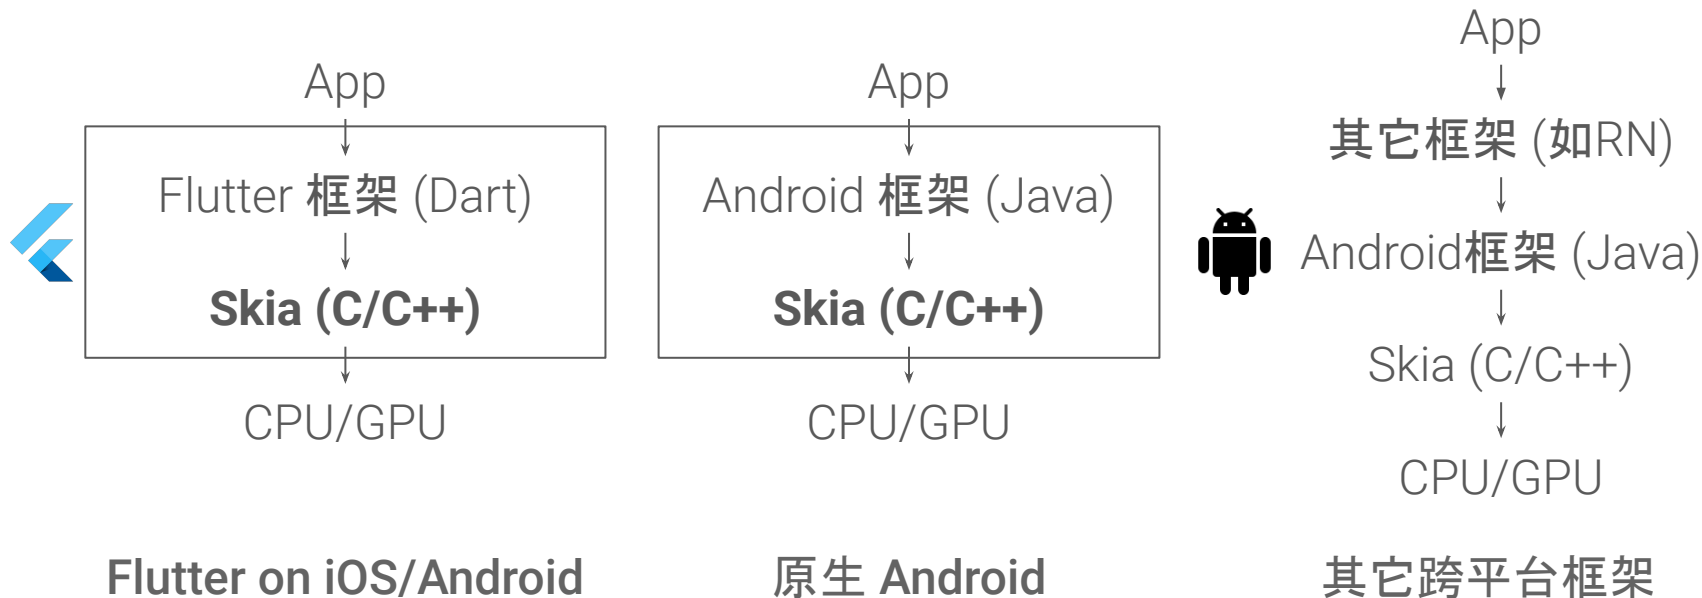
App

Flutter 框架 (Dart)

Skia (C/C++)

CPU/GPU

Flutter on iOS/Android

App

Android 框架 (Java)

Skia (C/C++)

CPU/GPU

原生 Android

App

其它框架 (如RN)

Android框架 (Java)

Skia (C/C++)

CPU/GPU

其它跨平台框架